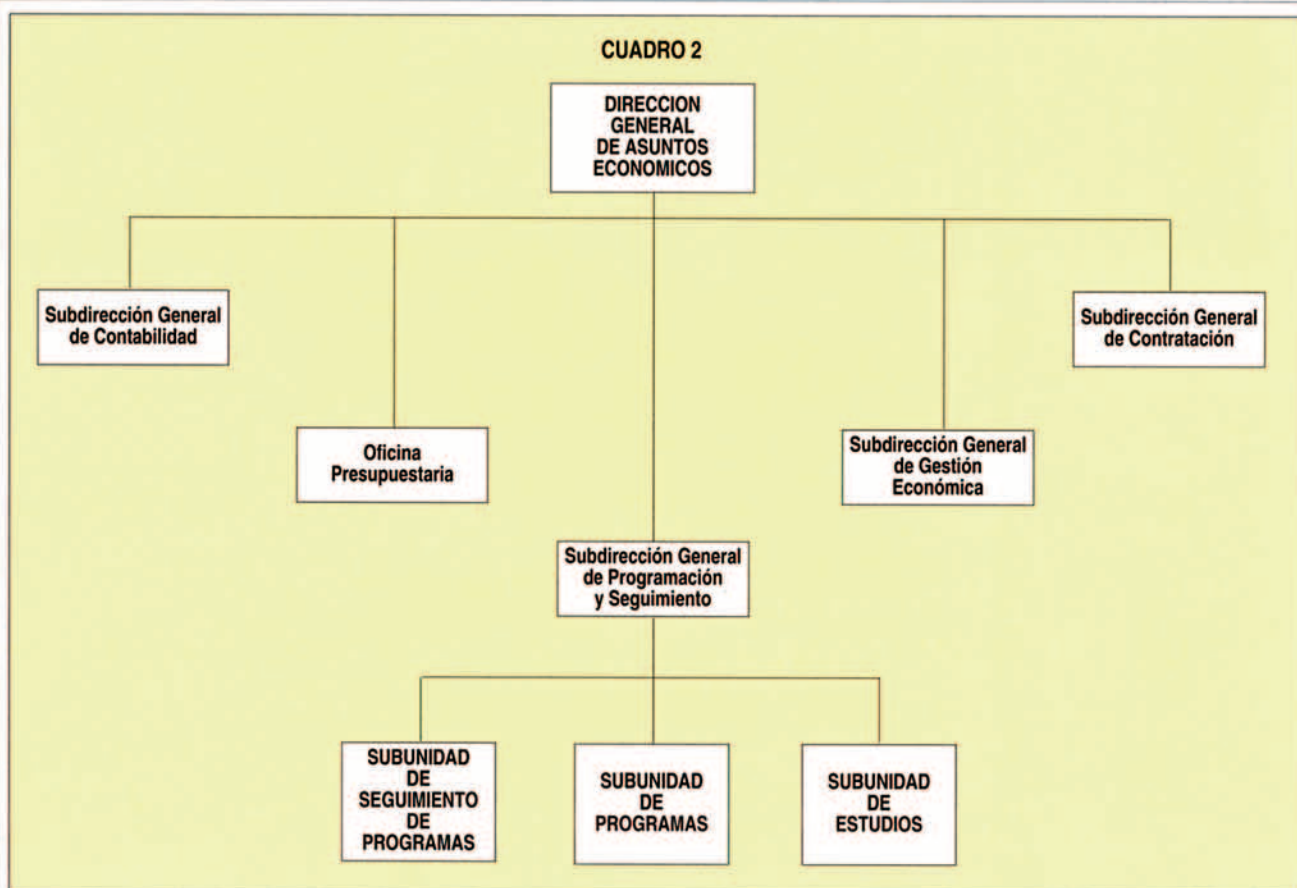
CUADRO 2

DIRECCION GENERAL DE ASUNTOS ECONOMICOS

Subdirección General de Contabilidad

Oficina Presupuestaria

Subdirección General de Programación y Seguimiento

Subdirección General de Gestión Económica

Subdirección General de Contratación

SUBUNIDAD DE SEGUIMIENTO DE PROGRAMAS

SUBUNIDAD DE PROGRAMAS

SUBUNIDAD DE ESTUDIOS